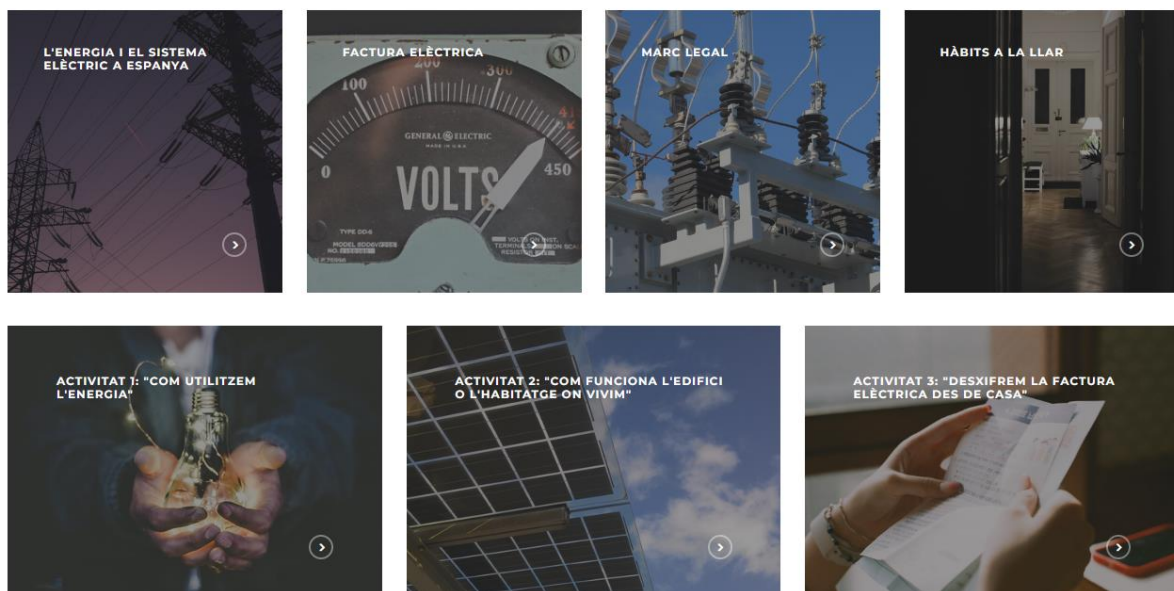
L'ENERGIA I EL SISTEMA ELÈCTRIC A ESPANYA

FACTURA ELÈCTRICA

100 200 300 0 450

GENERAL ELECTRIC

VOLTS

MARC LEGAL

HÀBITS A LA LLAR

ACTIVITAT 1: "COM UTILITZEM L'ENERGIA"

ACTIVITAT 2: "COM FUNCIONA L'EDIFICI O L'HABITATGE ON VIVIM"

ACTIVITAT 3: "DESXIFREM LA FACTURA ELÈCTRICA DES DE CASA"